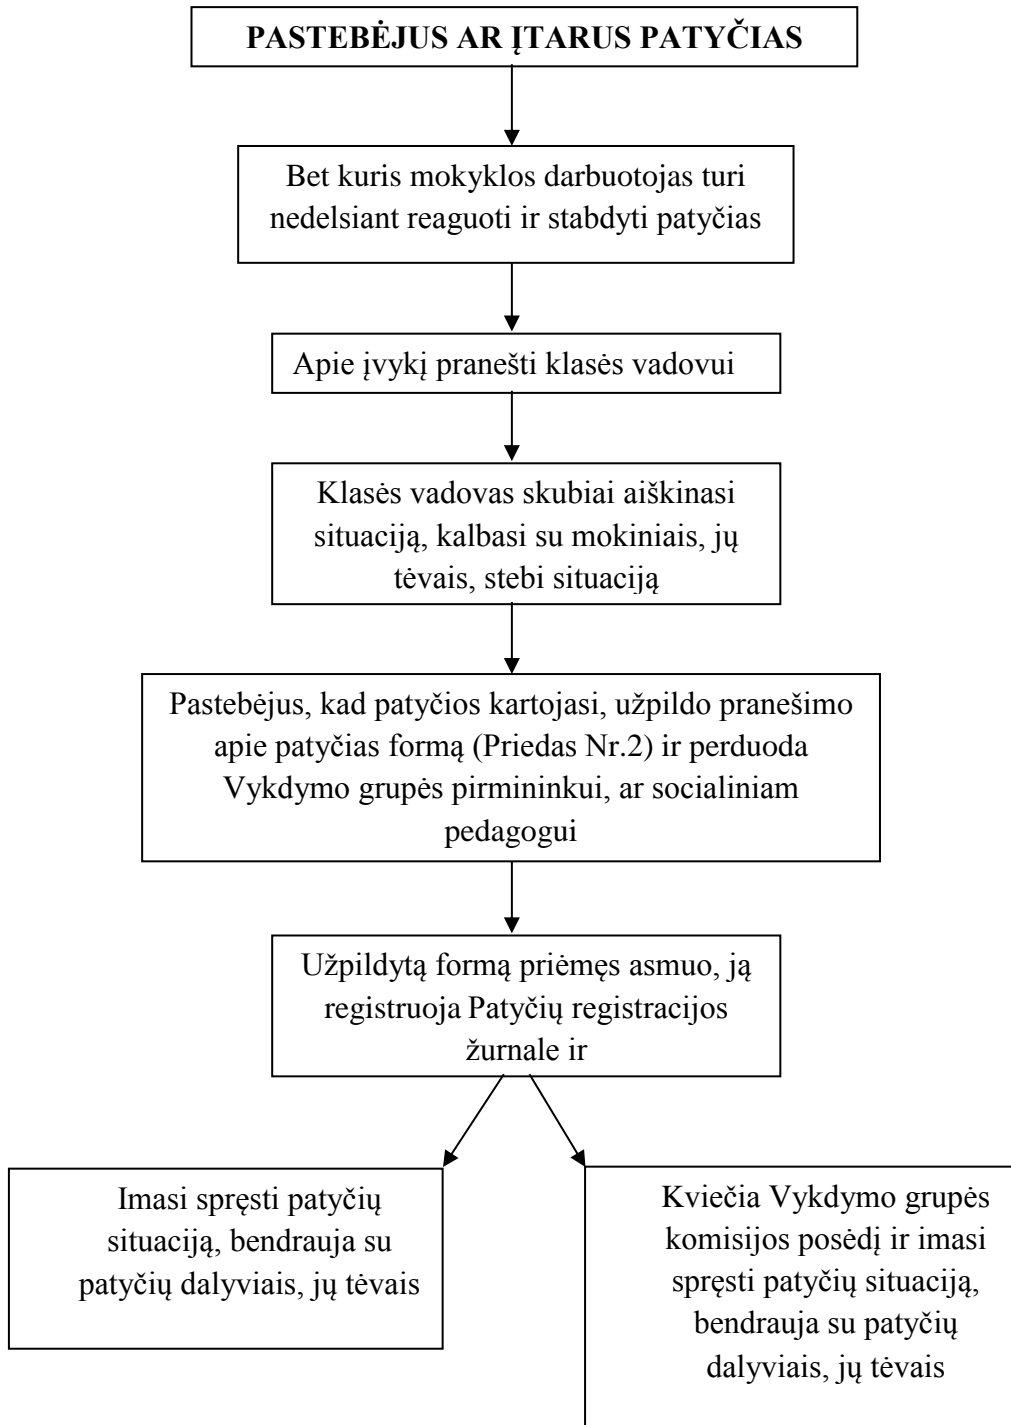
PASTEBĖJUS AR ĮTARUS PATYČIAS

Bet kuris mokyklos darbuotojas turi nedelsiant reaguoti ir stabdyti patyčias

Apie įvykį pranešti klasės vadovui

Klasės vadovas skubiai aiškinasi situaciją, kalbasi su mokiniais, jų tėvais, stebi situaciją

Pastebėjus, kad patyčios kartojasi, užpildo pranešimo apie patyčias formą (Priedas Nr.2) ir perduoda Vykdymo grupės pirmininkui, ar socialiniam pedagogui

Užpildytą formą priėmęs asmuo, ją registruoja Patyčių registracijos žurnale ir

Imasi spręsti patyčių situaciją, bendrauja su patyčių dalyviais, jų tėvais

Kviečia Vykdymo grupės komisijos posėdį ir imasi spręsti patyčių situaciją, bendrauja su patyčių dalyviais, jų tėvais